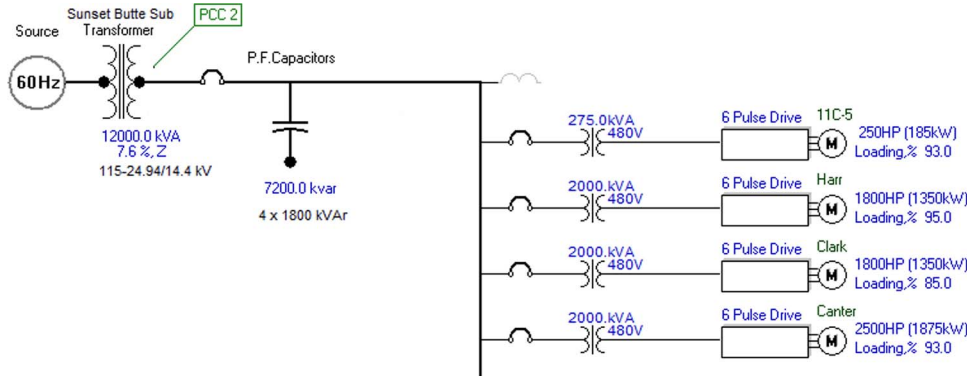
Source

Sunset Butte Sub Transformer

PCC 2

60Hz

P.F.Capacitors

12000.0 kVA
7.6 %, Z
115-24.94/14.4 kV

7200.0 kvar

4 x 1800 kVAr

275.0kVA
480V

6 Pulse Drive

11C-5

M

250HP (185kW)
Loading,% 93.0

2000.kVA
480V

6 Pulse Drive

Harr

M

1800HP (1350kW)
Loading,% 95.0

2000.kVA
480V

6 Pulse Drive

Clark

M

1800HP (1350kW)
Loading,% 85.0

2000.kVA
480V

6 Pulse Drive

Canter

M

2500HP (1875kW)
Loading,% 93.0